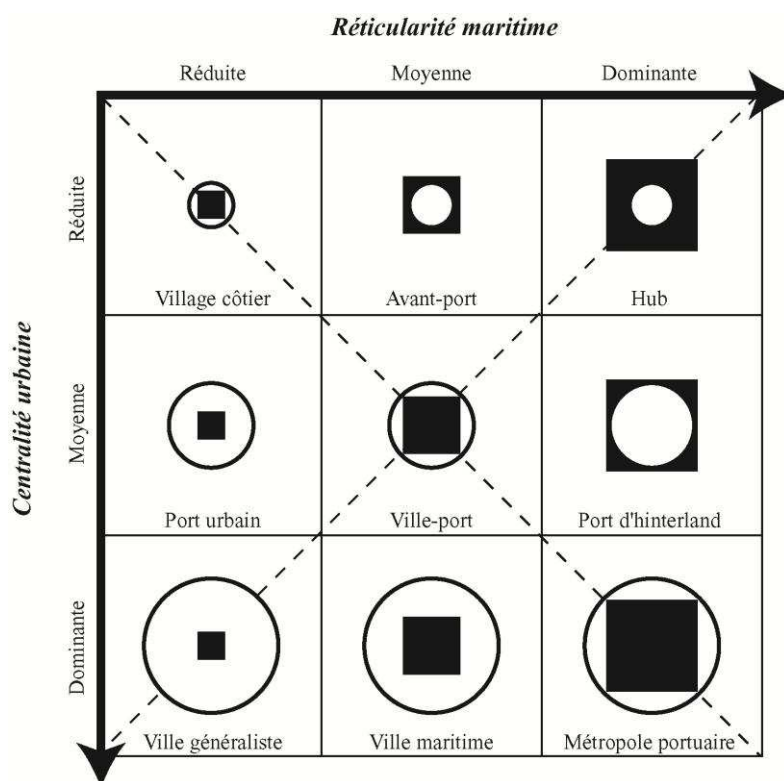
Réticularité maritime

Réduite | Moyenne | Dominante

Centralité urbaine

Réduite | Moyenne | Dominante

| | Réduite | Moyenne | Dominante |
|---|---|---|---|
| Réduite | Village côtier | Avant-port | Hub |
| Moyenne | Port urbain | Ville-port | Port d'hinterland |
| Dominante | Ville généraliste | Ville maritime | Métropole portuaire |